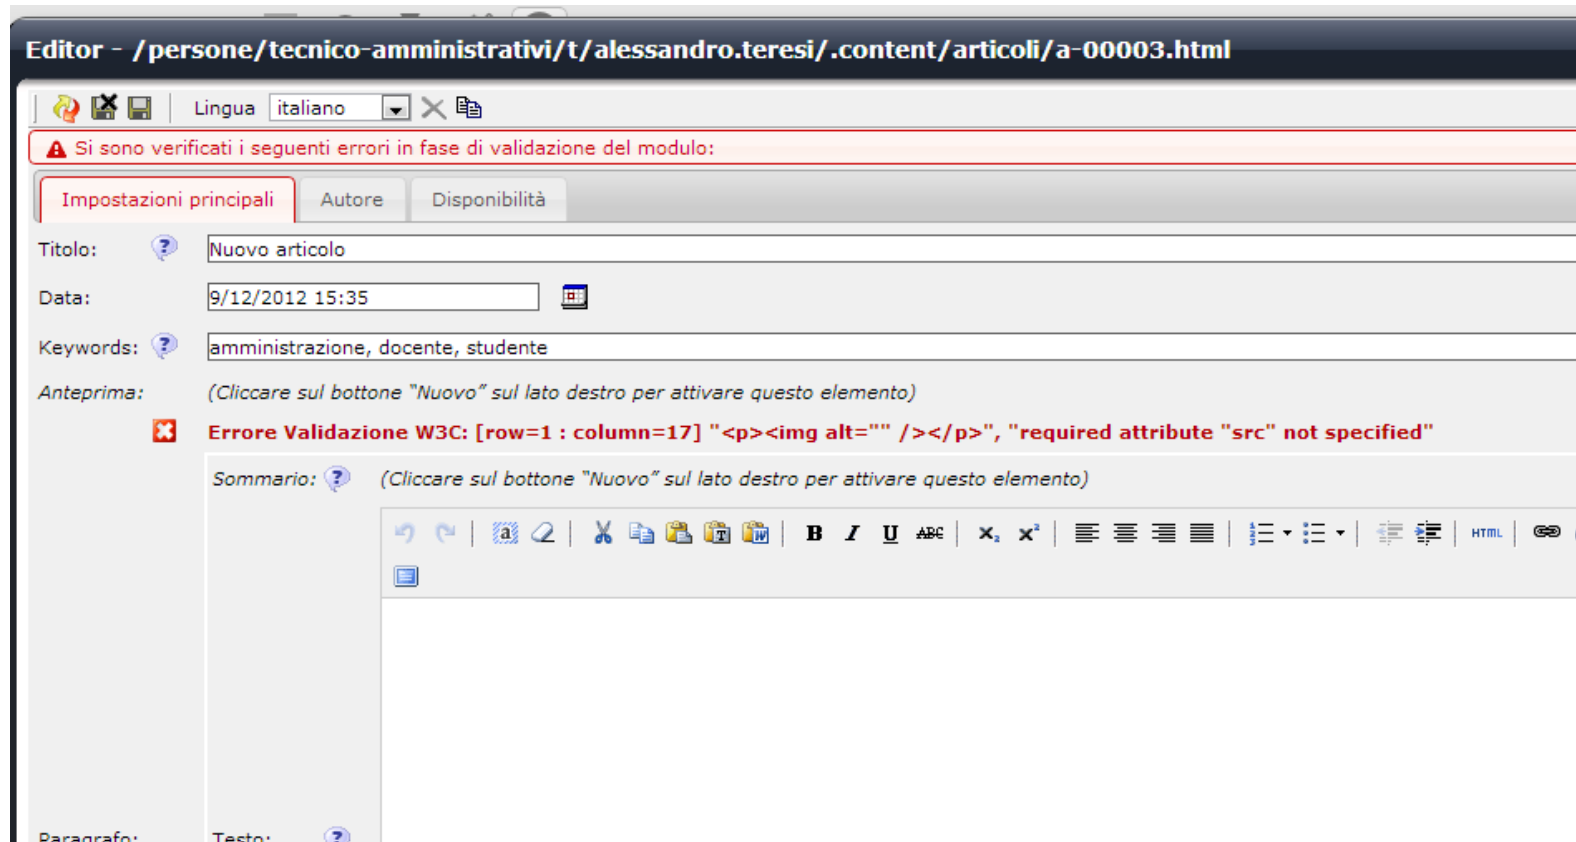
Editor - /persone/tecnico-amministrativi/t/alessandro.teresi/.content/articoli/a-00003.html

Lingua italiano

Si sono verificati i seguenti errori in fase di validazione del modulo:

Impostazioni principali | Autore | Disponibilità

Titolo: Nuovo articolo

Data: 9/12/2012 15:35

Keywords: amministrazione, docente, studente

Anteprima: (Cliccare sul bottone "Nuovo" sul lato destro per attivare questo elemento)

Errore Validazione W3C: [row=1 : column=17] "<p><img alt="" /></p>", "required attribute "src" not specified"

Sommario: (Cliccare sul bottone "Nuovo" sul lato destro per attivare questo elemento)

B I U ABC HTML

Paragrafo: Testo: